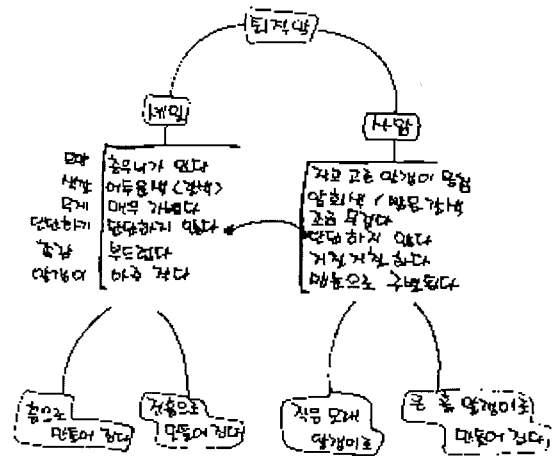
퇴적암

재밌

사암

모양
색깔
무게
단단하기
촉감
알갱이

줄무늬가 있다
어두운색 (검색)
매우 가볍다
단단하지 않다
부드럽다
아주 작다

작고 고운 알갱이 뭉침
알회색 / 밝은갈색
조금 무겁다
단단하지 않다
거칠거칠하다
맨눈으로 구별된다

흙으로 만들어 진다

진흙으로 만들어 진다

작은 모래 알갱이로

큰 흙 알갱이로 만들어 진다